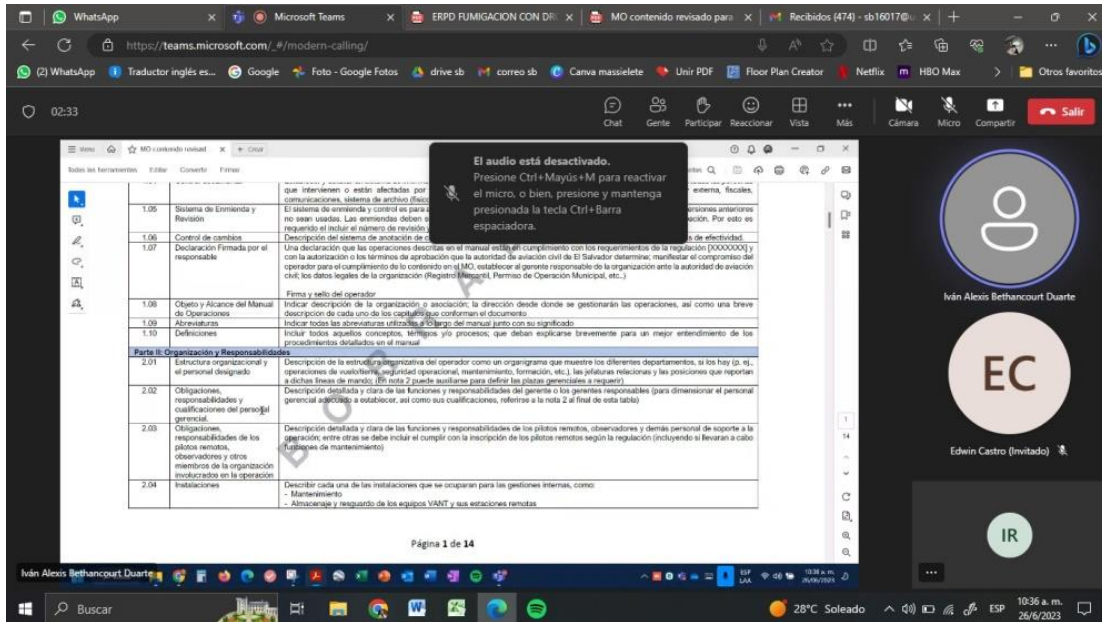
WhatsApp | Microsoft Teams | ERPD FUMIGACION CON DR | MO contenido revisado para | Recibidos (474) - sb16017@u

https://teams.microsoft.com/_#/modern-calling/

(2) WhatsApp | Traductor inglés es... | Google | Foto - Google Fotos | drive sb | correo sb | Canva massielete | Unir PDF | Floor Plan Creator | Netflix | HBO Max | Otros favoritos

02:33

Chat | Gente | Participar | Reaccionar | Vista | Más | Cámara | Micro | Compartir | Salir

MO contenido revisad | + Crear

Todas las herramientas | Editar | Convertir | Firmar

El audio está desactivado.
Presione Ctrl+Mayús+M para reactivar el micro, o bien, presione y mantenga presionada la tecla Ctrl+Barra espaciadora.

| | | |
|---|---|---|
| | | que intervienen o están afectadas por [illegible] externa, fiscales, comunicaciones, sistema de archivo (físico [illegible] |
| 1.05 | Sistema de Enmienda y Revisión | El sistema de enmienda y control es para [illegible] versiones anteriores no sean usadas. Las enmiendas deben s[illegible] ación. Por esto es requerido el incluir el número de revisión y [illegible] |
| 1.06 | Control de cambios | Descripción del sistema de anotación de c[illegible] s de efectividad. |
| 1.07 | Declaración Firmada por el responsable | Una declaración que las operaciones descritas en el manual están en cumplimiento con los requerimientos de la regulación [XXXXXXX] y con la autorización o los términos de aprobación que la autoridad de aviación civil de El Salvador determine; manifestar el compromiso del operador para el cumplimiento de lo contenido en el MO, establecer al gerente responsable de la organización ante la autoridad de aviación civil; los datos legales de la organización (Registro Mercantil, Permiso de Operación Municipal, etc.)<br><br>Firma y sello del operador |
| 1.08 | Objeto y Alcance del Manual de Operaciones | Indicar descripción de la organización o asociación; la dirección desde donde se gestionarán las operaciones, así como una breve descripción de cada uno de los capítulos que conforman el documento |
| 1.09 | Abreviaturas | Indicar todas las abreviaturas utilizadas a lo largo del manual junto con su significado |
| 1.10 | Definiciones | Incluir todos aquellos conceptos, términos y/o procesos; que deban explicarse brevemente para un mejor entendimiento de los procedimientos detallados en el manual |
| Parte II: Organización y Responsabilidades | | |
| 2.01 | Estructura organizacional y el personal designado | Descripción de la estructura organizativa del operador como un organigrama que muestre los diferentes departamentos, si los hay (p. ej., operaciones de vuelo/tierra, seguridad operacional, mantenimiento, formación, etc.), las jefaturas relacionas y las posiciones que reportan a dichas líneas de mando; (En nota 2 puede auxiliarse para definir las plazas gerenciales a requerir) |
| 2.02 | Obligaciones, responsabilidades y cualificaciones del personal gerencial. | Descripción detallada y clara de las funciones y responsabilidades del gerente o los gerentes responsables (para dimensionar el personal gerencial adecuado a establecer, así como sus cualificaciones, referirse a la nota 2 al final de esta tabla) |
| 2.03 | Obligaciones, responsabilidades de los pilotos remotos, observadores y otros miembros de la organización involucrados en la operación | Descripción detallada y clara de las funciones y responsabilidades de los pilotos remotos, observadores y demás personal de soporte a la operación; entre otras se debe incluir el cumplir con la inscripción de los pilotos remotos según la regulación (incluyendo si llevaran a cabo funciones de mantenimiento) |
| 2.04 | Instalaciones | Describir cada una de las instalaciones que se ocuparan para las gestiones internas, como:<br>- Mantenimiento<br>- Almacenaje y resguardo de los equipos VANT y sus estaciones remotas |

Página 1 de 14

Iván Alexis Bethancourt Duarte

Edwin Castro (Invitado)

EC

IR

Iván Alexis Bethancourt Duarte

10:36 a. m. 26/06/2023

Buscar

28°C Soleado

ESP

10:36 a. m.
26/6/2023